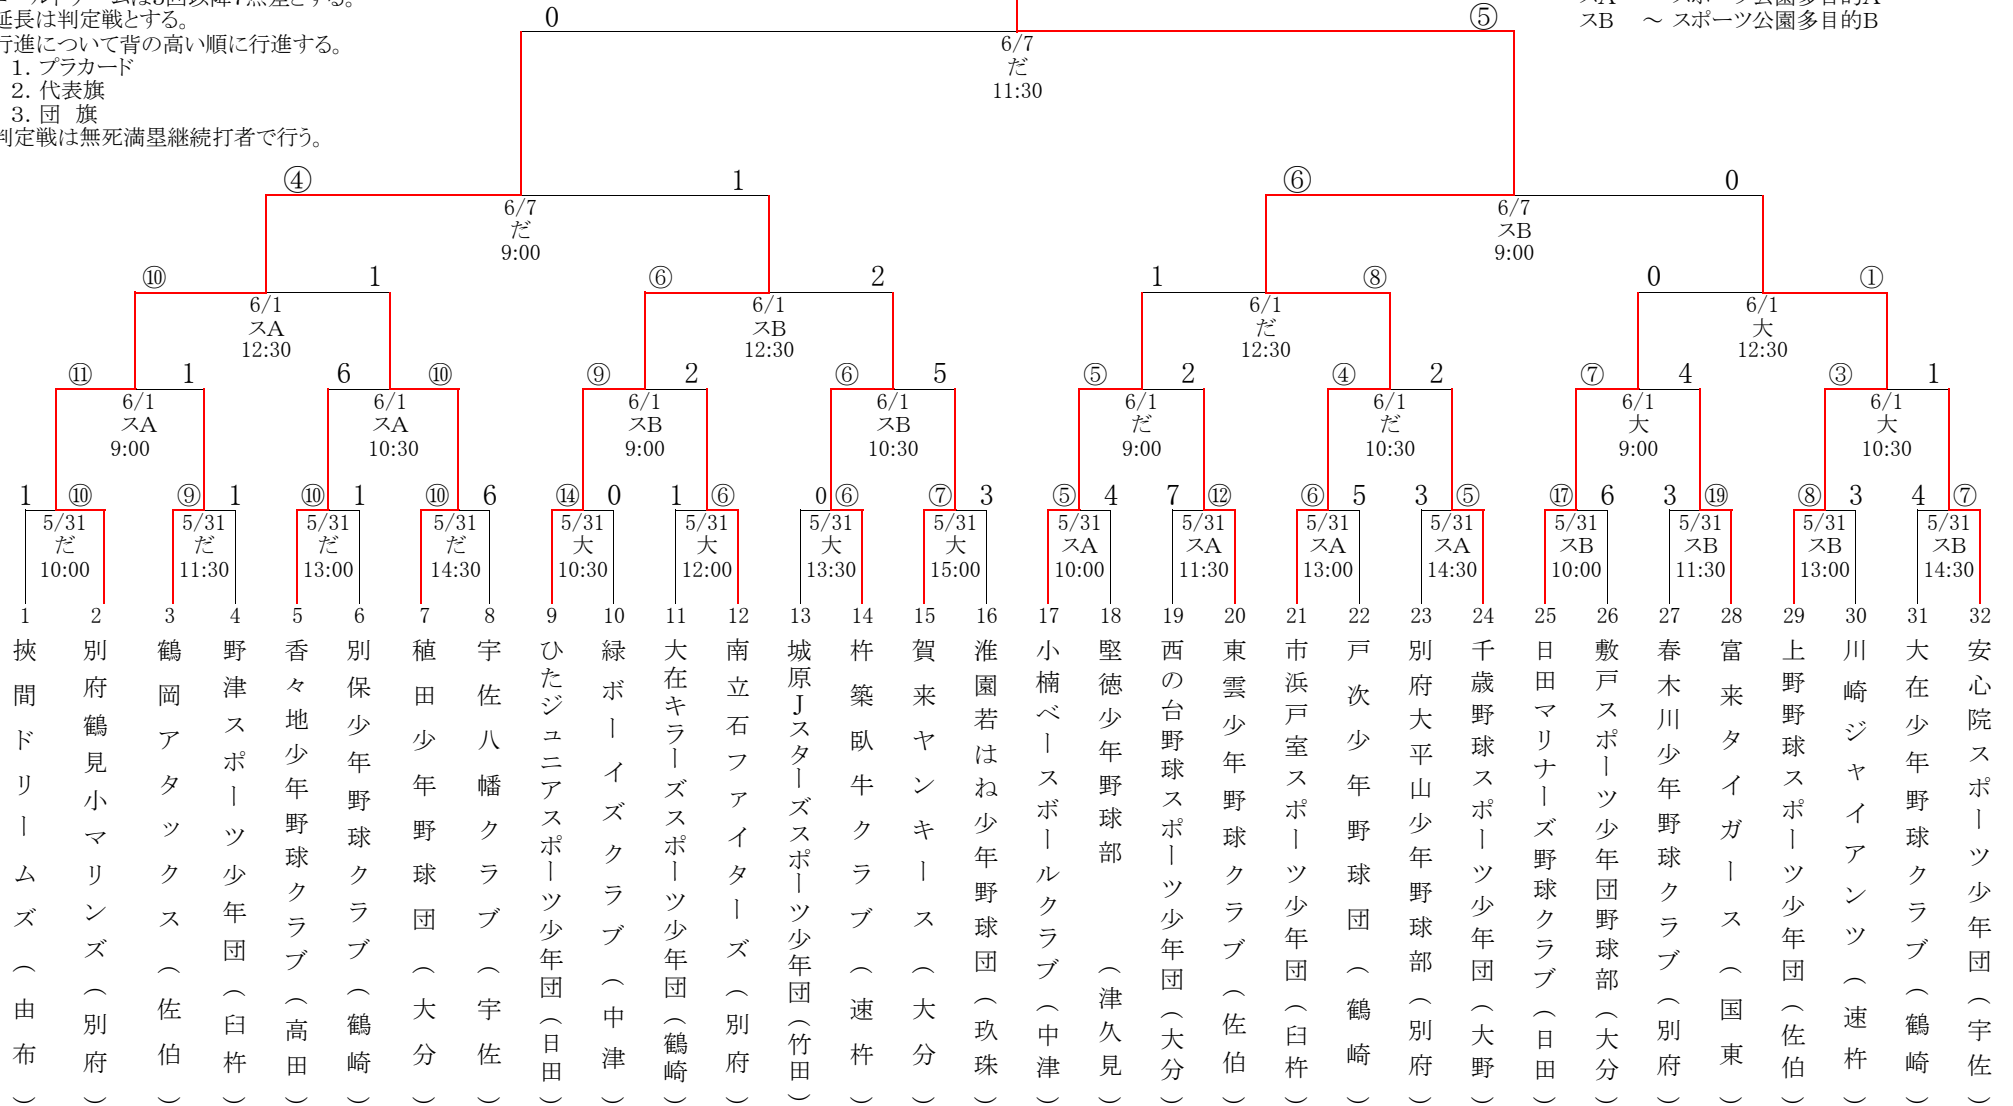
延長は判定戦とする。
行進について背の高い順に行進する。
1. プラカード
2. 代表旗
3. 団 旗
判定戦は無死満塁継続打者で行う。

スB 〜 スポーツ公園多目的B

0 ⑤
6/7
だ
11:30

④ 1
6/7
だ
9:00

⑥ 0
6/7
スB
9:00

⑩ 1
6/1
スA
12:30

⑥ 2
6/1
スB
12:30

1 ⑧
6/1
だ
12:30

0 ①
6/1
大
12:30

⑪ 1
6/1
スA
9:00

6 ⑩
6/1
スA
10:30

⑨ 2
6/1
スB
9:00

⑥ 5
6/1
スB
10:30

⑤ 2
6/1
だ
9:00

④ 2
6/1
だ
10:30

⑦ 4
6/1
大
9:00

③ 1
6/1
大
10:30

1 ⑩
5/31
だ
10:00

⑨ 1
5/31
だ
11:30

⑩ 1
5/31
だ
13:00

⑩ 6
5/31
だ
14:30

⑭ 0
5/31
大
10:30

1 ⑥
5/31
大
12:00

0 ⑥
5/31
大
13:30

⑦ 3
5/31
大
15:00

⑤ 4
5/31
スA
10:00

7 ⑫
5/31
スA
11:30

⑥ 5
5/31
スA
13:00

3 ⑤
5/31
スA
14:30

⑰ 6
5/31
スB
10:00

3 ⑲
5/31
スB
11:30

⑧ 3
5/31
スB
13:00

4 ⑦
5/31
スB
14:30

1 挾間ドリームズ（由布）
2 別府鶴見小マリンズ（別府）
3 鶴岡アタックス（佐伯）
4 野津スポーツ少年団（臼杵）
5 香々地少年野球クラブ（高田）
6 別保少年野球クラブ（鶴崎）
7 植田少年野球団（大分）
8 宇佐八幡クラブ（宇佐）
9 ひたジュニアスポーツ少年団（日田）
10 緑ボーイズクラブ（中津）
11 大在キラーズスポーツ少年団（鶴崎）
12 南立石ファイターズ（別府）
13 城原Jスターズスポーツ少年団（竹田）
14 杵築臥牛クラブ（速杵）
15 賀来ヤンキース（大分）
16 淮園若はね少年野球団（玖珠）
17 小楠ベースボールクラブ（中津）
18 堅徳少年野球部（津久見）
19 西の台野球スポーツ少年団（大分）
20 東雲少年野球クラブ（佐伯）
21 市浜戸室スポーツ少年団（臼杵）
22 戸次少年野球団（鶴崎）
23 別府大平山少年野球部（別府）
24 千歳野球スポーツ少年団（大野）
25 日田マリナーズ野球クラブ（日田）
26 敷戸スポーツ少年団野球部（大分）
27 春木川少年野球クラブ（別府）
28 富来タイガース（国東）
29 上野野球スポーツ少年団（佐伯）
30 川崎ジャイアンツ（速杵）
31 大在少年野球クラブ（鶴崎）
32 安心院スポーツ少年団（宇佐）